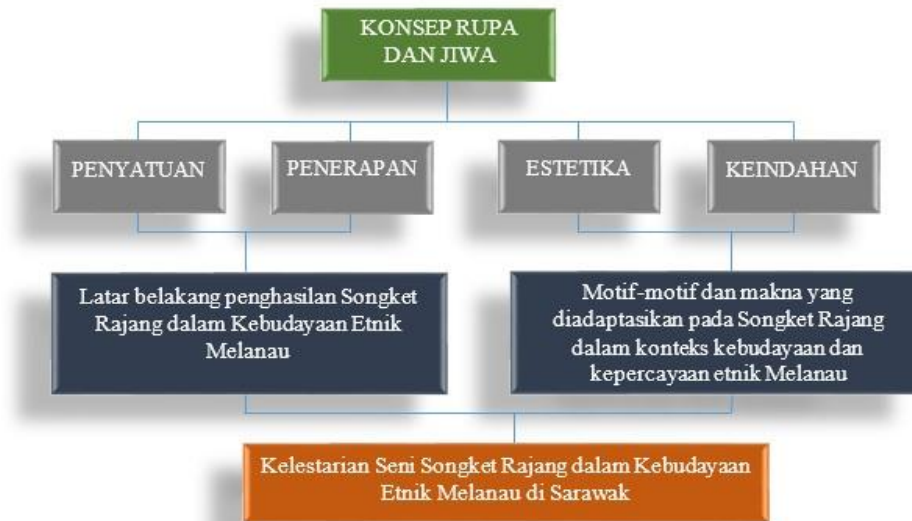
KONSEP RUPA DAN JIWA

PENYATUAN

PENERAPAN

ESTETIKA

KEINDAHAN

Latar belakang penghasilan Songket Rajang dalam Kebudayaan Etnik Melanau

Motif-motif dan makna yang diadaptasikan pada Songket Rajang dalam konteks kebudayaan dan kepercayaan etnik Melanau

Kelestarian Seni Songket Rajang dalam Kebudayaan Etnik Melanau di Sarawak